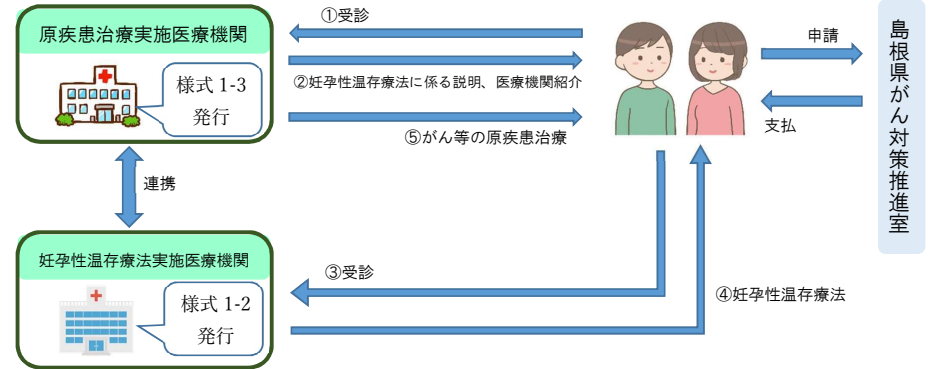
原疾患治療実施医療機関

様式 1-3
発行

①受診

②妊孕性温存療法に係る説明、医療機関紹介

⑤がん等の原疾患治療

申請

支払

島根県がん対策推進室

連携

妊孕性温存療法実施医療機関

様式 1-2
発行

③受診

④妊孕性温存療法